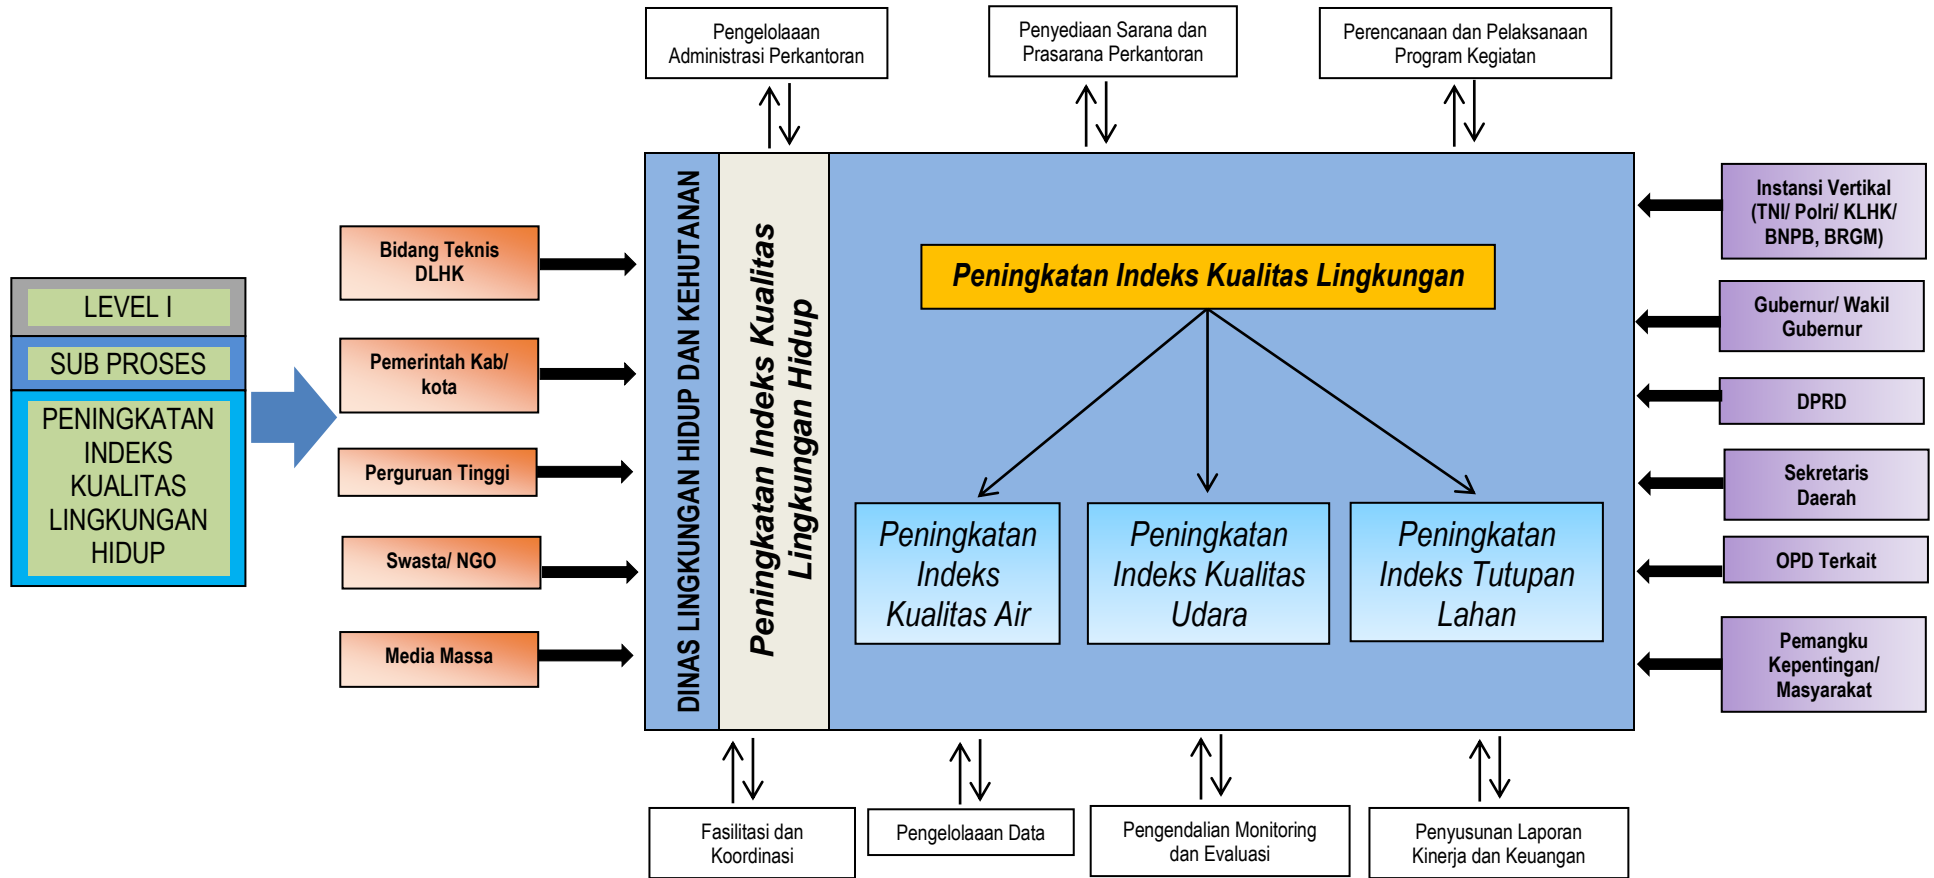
LEVEL I

SUB PROSES

PENINGKATAN INDEKS KUALITAS LINGKUNGAN HIDUP

Bidang Teknis DLHK

Pemerintah Kab/ kota

Perguruan Tinggi

Swasta/ NGO

Media Massa

Pengelolaaan Administrasi Perkantoran

Penyediaan Sarana dan Prasarana Perkantoran

Perencanaan dan Pelaksanaan Program Kegiatan

DINAS LINGKUNGAN HIDUP DAN KEHUTANAN

Peningkatan Indeks Kualitas Lingkungan Hidup

Peningkatan Indeks Kualitas Lingkungan

Peningkatan Indeks Kualitas Air

Peningkatan Indeks Kualitas Udara

Peningkatan Indeks Tutupan Lahan

Instansi Vertikal (TNI/ Polri/ KLHK/ BNPB, BRGM)

Gubernur/ Wakil Gubernur

DPRD

Sekretaris Daerah

OPD Terkait

Pemangku Kepentingan/ Masyarakat

Fasilitasi dan Koordinasi

Pengelolaaan Data

Pengendalian Monitoring dan Evaluasi

Penyusunan Laporan Kinerja dan Keuangan